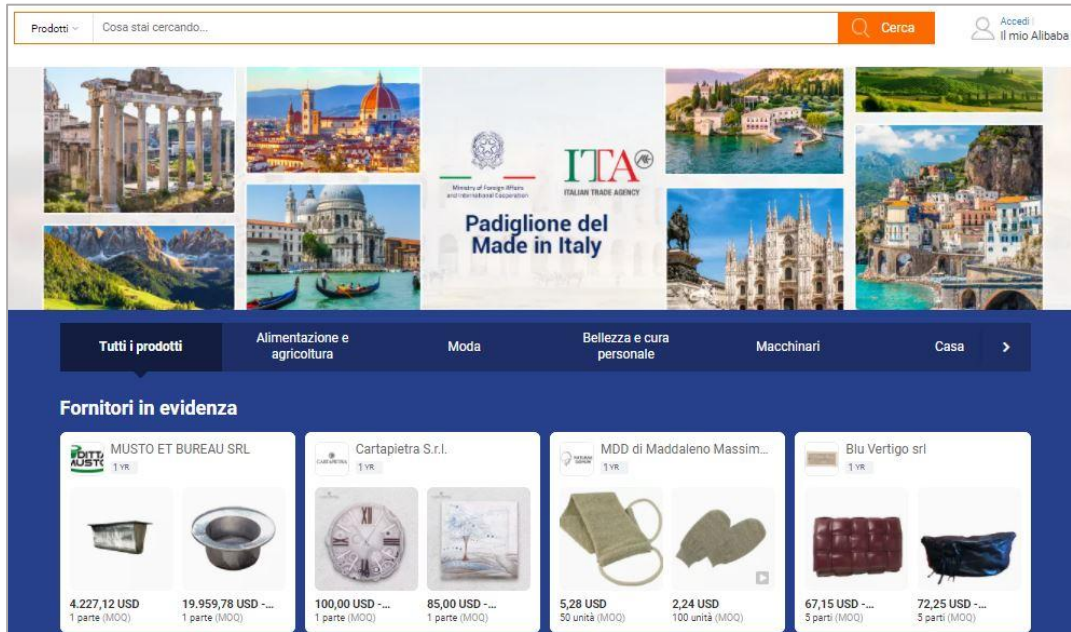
Prodotti ⌄ Cosa stai cercando... Cerca Accedi | Il mio Alibaba

Ministry of Foreign Affairs and International Cooperation

ITA ITALIAN TRADE AGENCY

Padiglione del Made in Italy

Tutti i prodotti | Alimentazione e agricoltura | Moda | Bellezza e cura personale | Macchinari | Casa

Fornitori in evidenza

DITTA MUSTO MUSTO ET BUREAU SRL 1 YR
4.227,12 USD 1 parte (MOQ)
19.959,78 USD -... 1 parte (MOQ)

CARTAPIETRA Cartapietra S.r.l. 1 YR
100,00 USD -... 1 parte (MOQ)
85,00 USD -... 1 parte (MOQ)

MDD di Maddaleno Massim... 1 YR
5,28 USD 50 unità (MOQ)
2,24 USD 100 unità (MOQ)

Blu Vertigo srl 1 YR
67,15 USD -... 5 parti (MOQ)
72,25 USD -... 5 parti (MOQ)